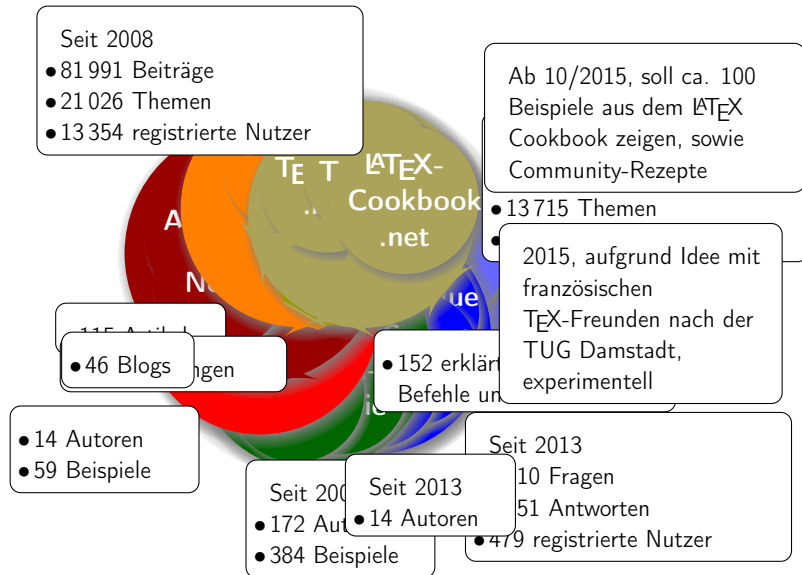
Seit 2008
• 81 991 Beiträge
• 21 026 Themen
• 13 354 registrierte Nutzer

Ab 10/2015, soll ca. 100 Beispiele aus dem LaTeX Cookbook zeigen, sowie Community-Rezepte

• 13 715 Themen

TE T LaTeX-Cookbook.net

2015, aufgrund Idee mit französischen TeX-Freunden nach der TUG Damstadt, experimentell

A

N

ue

115 Artikel

• 46 Blogs

ngen

• 152 erklärt
Befehle un

• 14 Autoren
• 59 Beispiele

Seit 2013
10 Fragen
51 Antworten
• 479 registrierte Nutzer

Seit 200
• 172 Aut
• 384 Beispiele

Seit 2013
• 14 Autoren